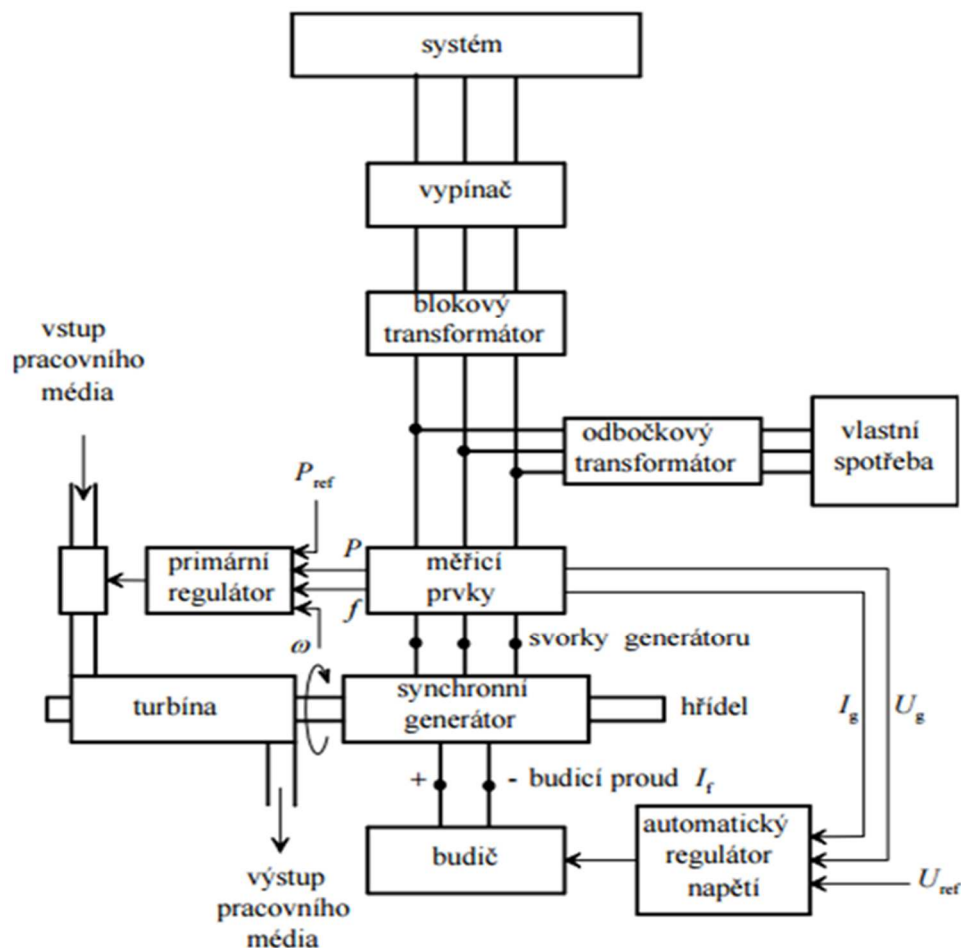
systém

vypínač

blokový transformátor

vstup pracovního média

odbočkový transformátor

vlastní spotřeba

$P_{ref}$

primární regulátor

$P$

$f$

měřicí prvky

$\omega$

svorky generátoru

turbína

synchronní generátor

hřídel

$I_g$

$U_g$

+

- budicí proud $I_f$

budič

automatický regulátor napětí

$U_{ref}$

výstup pracovního média